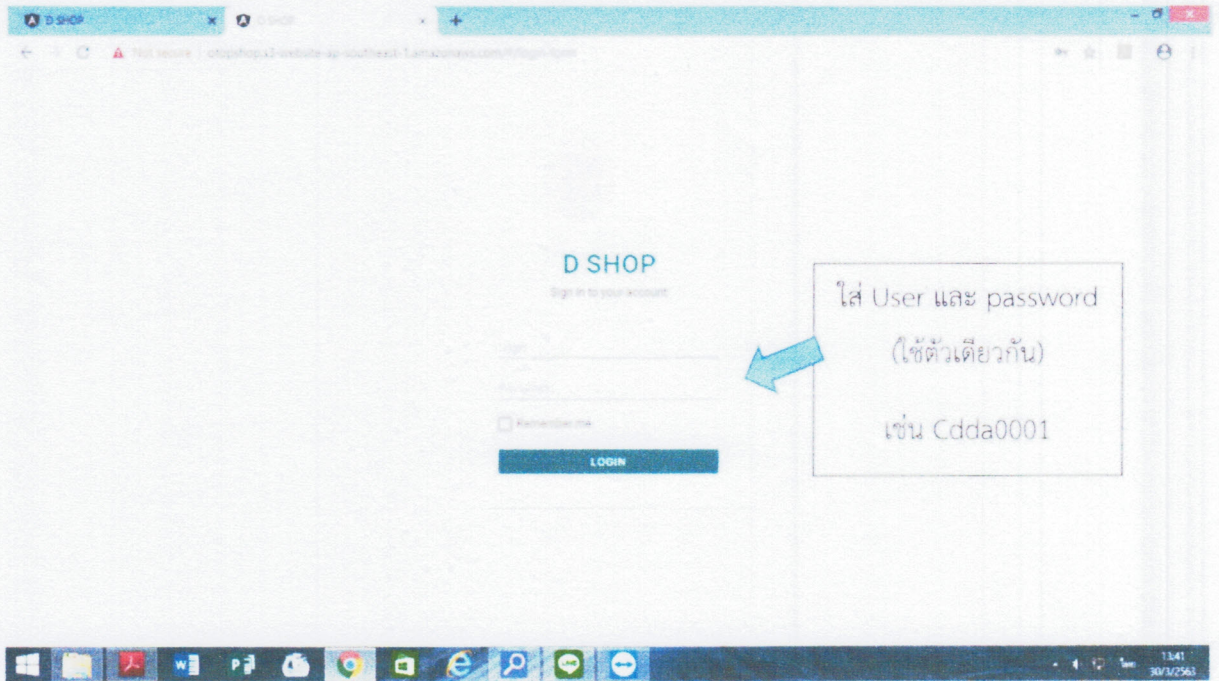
D SHOP × D SHOP × +

Not secure | otopshop.s3-website-ap-southeast-1.amazonaws.com/#/login-form

D SHOP

Sign in to your account

User

Password

Remember me

LOGIN

ใส่ User และ password (ใช้ตัวเดียวกัน) เช่น Cdda0001

13:41
30/3/2563